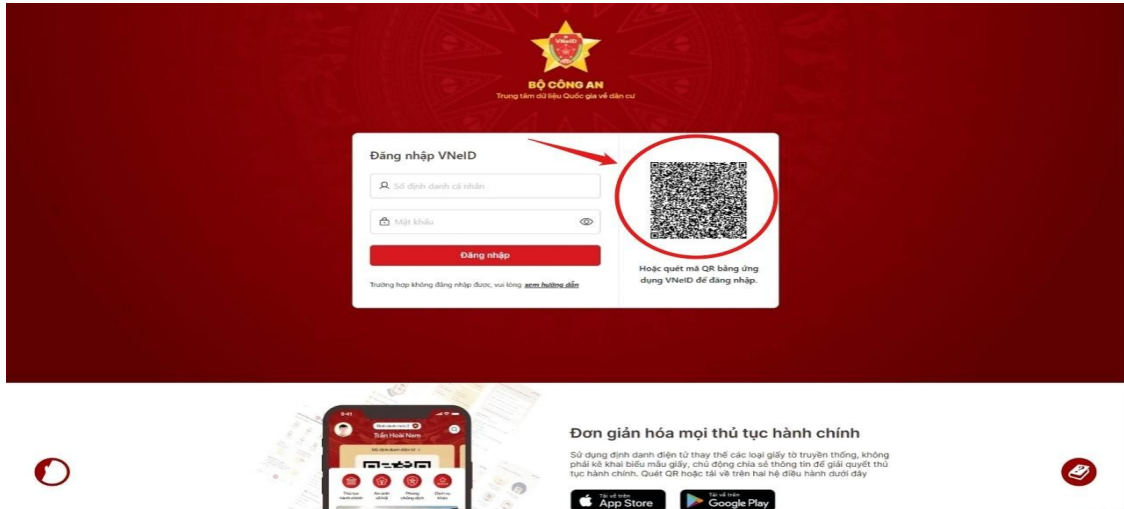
BỘ CÔNG AN
Trung tâm dữ liệu Quốc gia về dân cư

Đăng nhập VNeID

Số định danh cá nhân

Mật khẩu

Đăng nhập

Trường hợp không đăng nhập được, vui lòng xem hướng dẫn

Hoặc quét mã QR bằng ứng dụng VNeID để đăng nhập.

Trần Hoài Nam

Đơn giản hóa mọi thủ tục hành chính

Sử dụng định danh điện tử thay thế các loại giấy tờ truyền thống, không phải kê khai biểu mẫu giấy, chủ động chia sẻ thông tin để giải quyết thủ tục hành chính. Quét QR hoặc tải về trên hai hệ điều hành dưới đây

Tải về trên App Store

Tải về trên Google Play